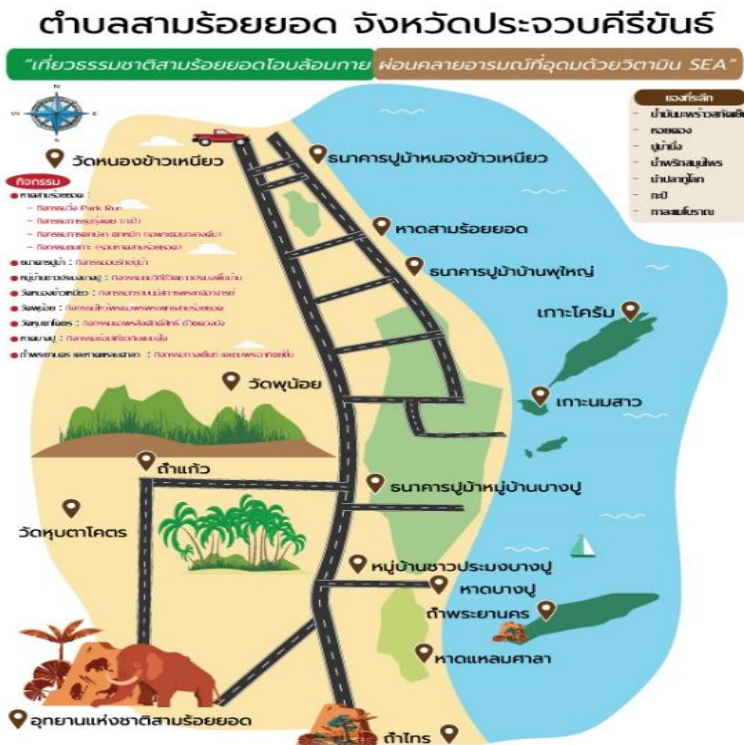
ตำบลสามร้อยยอด จังหวัดประจวบคีรีขันธ์

"เที่ยวธรรมชาติสามร้อยยอดโอบล้อมกาย ผ่อนคลายอารมณ์ที่อุดมด้วยวิตามิน SEA"

N
W E
S

ของที่ระลึก
- น้ำมันมะพร้าวสกัดเย็น
- หอยดอง
- ปูม้านึ่ง
- น้ำพริกสมุนไพร
- น้ำปลาภูโลก
- กะปิ
- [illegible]

กิจกรรม
- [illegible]
- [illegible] Park Run
- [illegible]
- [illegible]
- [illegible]
- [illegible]
- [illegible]
- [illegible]
- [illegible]
- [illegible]
- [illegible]
- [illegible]

วัดหนองข้าวเหนียว
ธนาคารปูบ้านหนองข้าวเหนียว
หาดสามร้อยยอด
ธนาคารปูบ้านบ้านพุใหญ่
เกาะโครับ
เกาะนมสาว
วัดพุน้อย
ถ้ำแก้ว
ธนาคารปูบ้านหมู่บ้านบางปู
วัดหุบตาโคตร
หมู่บ้านชาวประมงบางปู
หาดบางปู
ถ้ำพระยานคร
หาดแหลมศาลา
อุทยานแห่งชาติสามร้อยยอด
ถ้ำไทร